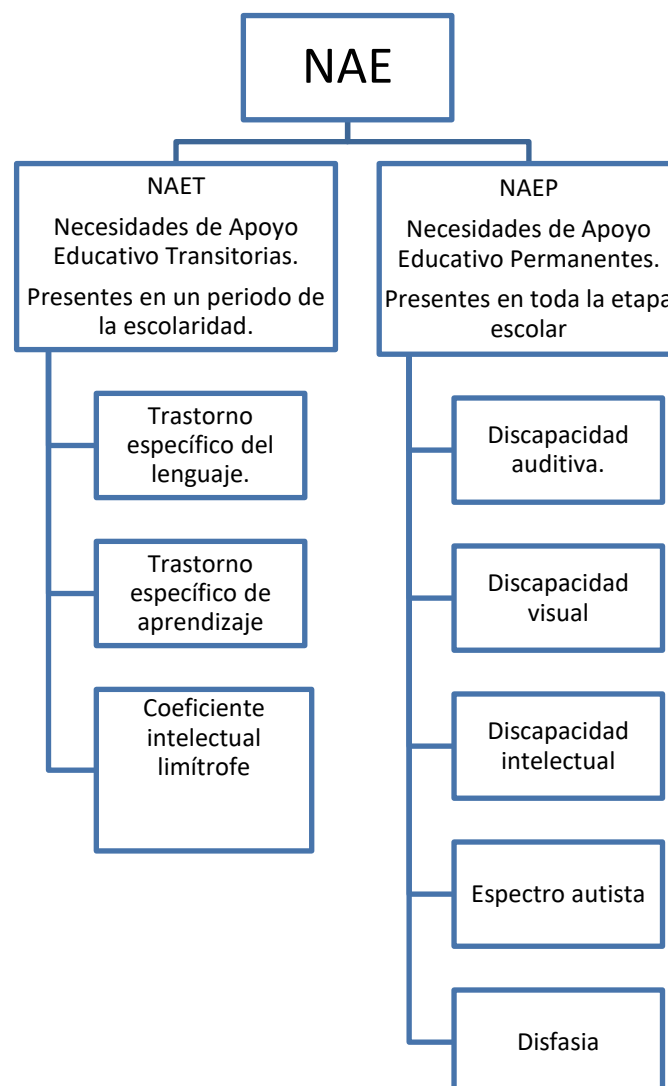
NAE

NAET

Necesidades de Apoyo Educativo Transitorias.

Presentes en un periodo de la escolaridad.

Trastorno específico del lenguaje.

Trastorno específico de aprendizaje

Coeficiente intelectual limítrofe

NAEP

Necesidades de Apoyo Educativo Permanentes.

Presentes en toda la etapa escolar

Discapacidad auditiva.

Discapacidad visual

Discapacidad intelectual

Espectro autista

Disfasia